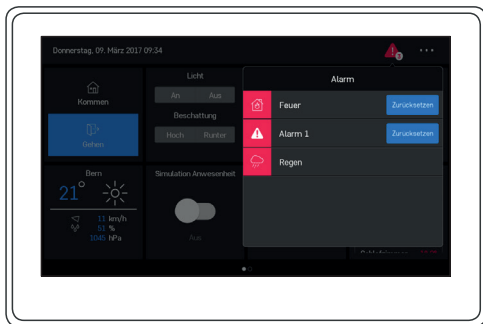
Donnerstag, 09. März 2017 09:34

3

Licht

An

Aus

Kommen

Beschattung

Hoch

Runter

Gehen

Bern

21°

11 km/h

51 %

1046 hPa

Simulation Anwesenheit

Aus

Alarm

Feuer

Zurücksetzen

Alarm 1

Zurücksetzen

Regen

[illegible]